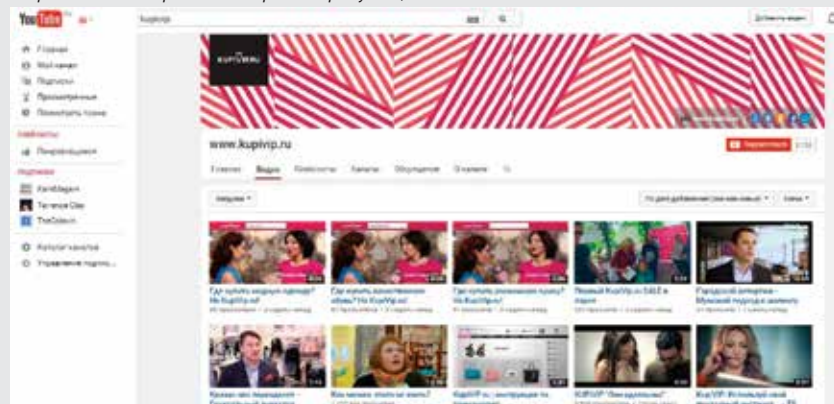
YouTube RU

kupivip

Добавить видео

Главная
Мой канал
Подписки
Просмотренные
Посмотреть позже

ПЛЕЙЛИСТЫ
Понравившиеся

ПОДПИСКИ
KarlsMagazin
Terrence Dias
TheOdeon

Каталог каналов
Управление подписками

KUPIVIP.RU

www.kupivip.ru

Подписаться

Главная Видео Плейлисты Каналы Обсуждение О канале

Загрузки

По дате добавления (от новых к старым)

Сетка

Где купить модную одежду? На KupiVip.ru!

Где купить качественную обувь? На KupiVip.ru!

Где купить роскошную сумку? На KupiVip.ru!

Первый KupiVip.ru SALE в парке

Городской антиквар – Мужской подход к шопингу

KupiVIP.ru | инструкция по покупке

KUPIVIP "Без идеалов"

KupiVIP: Испытай свой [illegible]